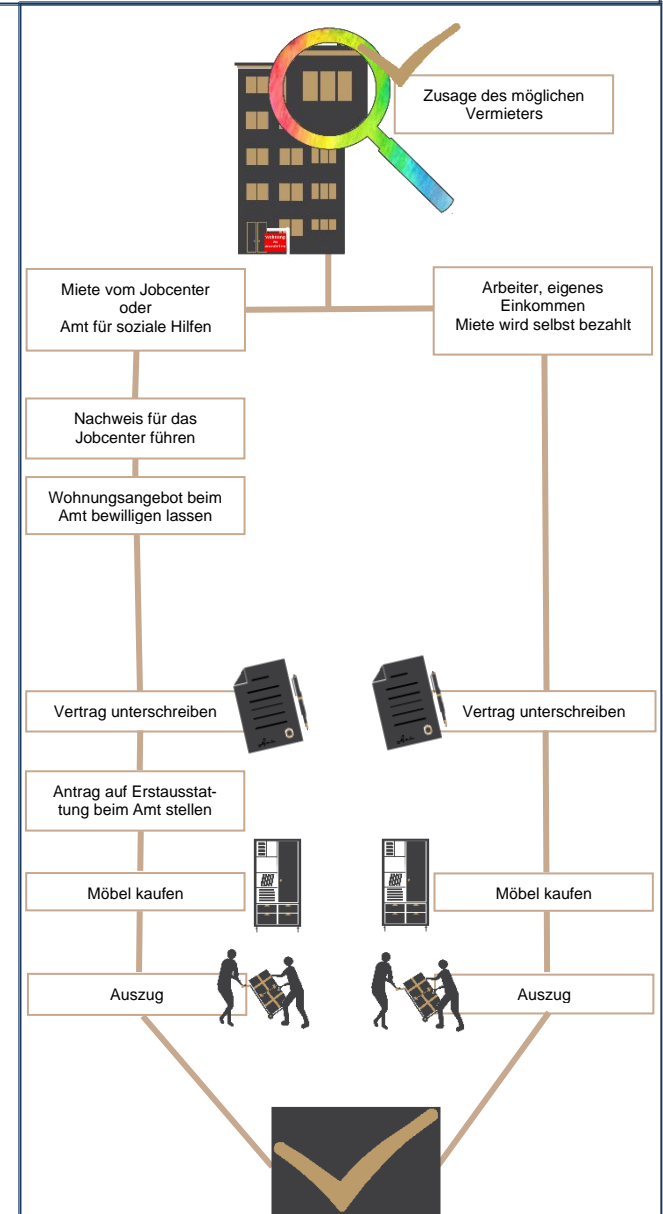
Zusage des möglichen Vermieters

Wohnung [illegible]

Miete vom Jobcenter oder Amt für soziale Hilfen

Arbeiter, eigenes Einkommen Miete wird selbst bezahlt

Nachweis für das Jobcenter führen

Wohnungsangebot beim Amt bewilligen lassen

Vertrag unterschreiben

Vertrag unterschreiben

Antrag auf Erstausstattung beim Amt stellen

Möbel kaufen

Möbel kaufen

Auszug

Auszug